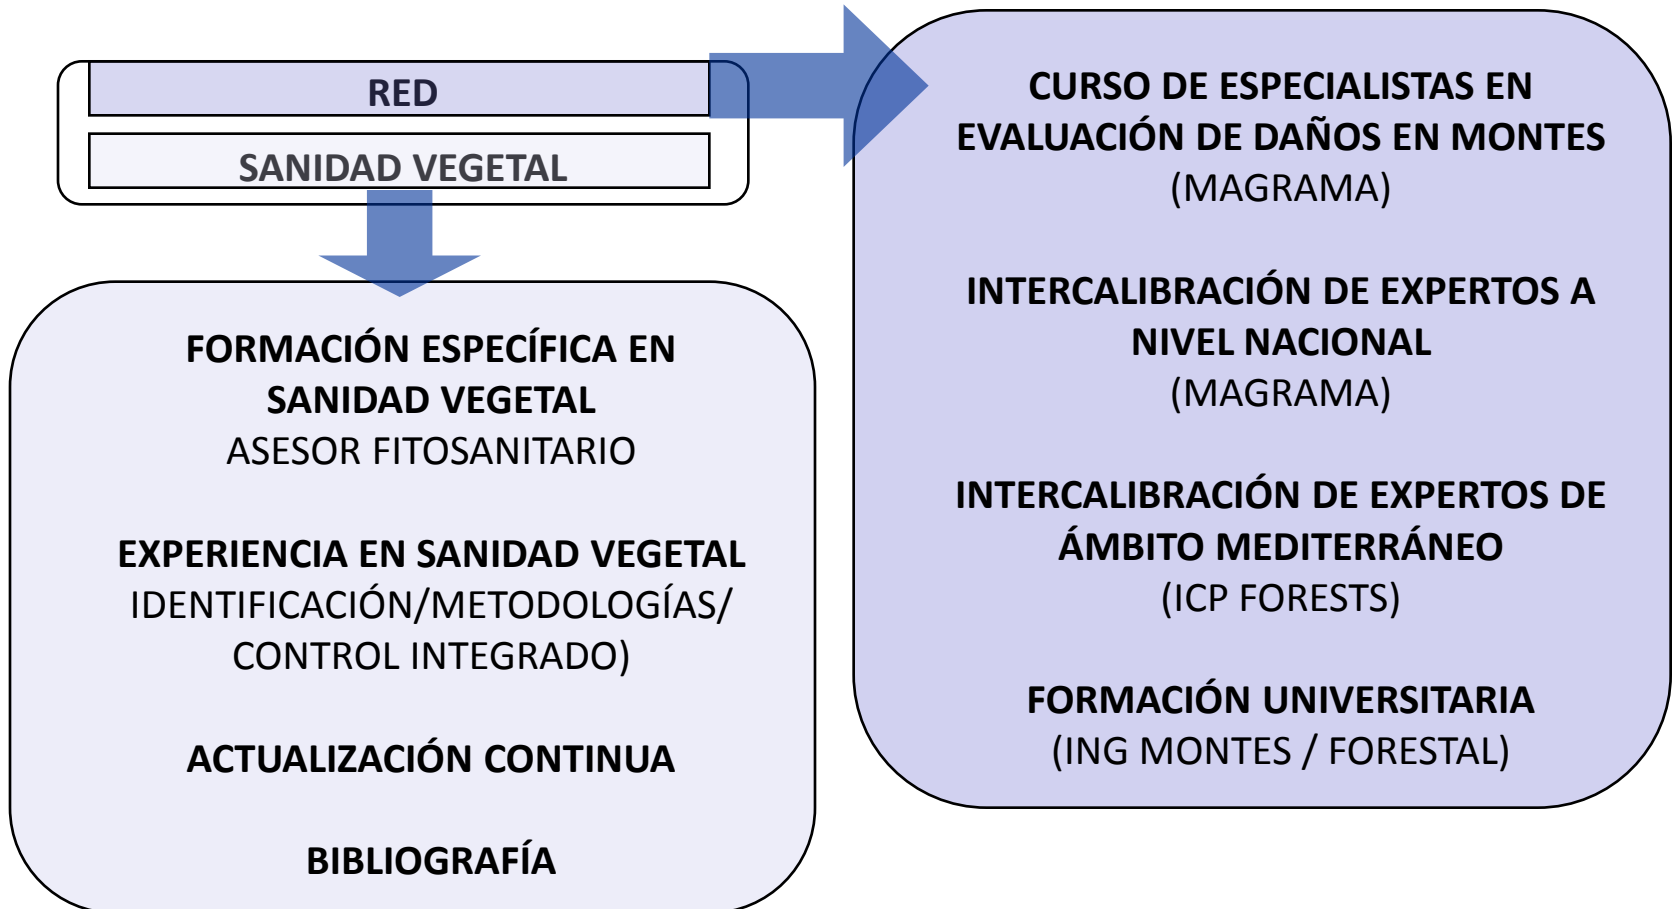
RED

SANIDAD VEGETAL

FORMACIÓN ESPECÍFICA EN SANIDAD VEGETAL
ASESOR FITOSANITARIO

EXPERIENCIA EN SANIDAD VEGETAL
IDENTIFICACIÓN/METODOLOGÍAS/ CONTROL INTEGRADO)

ACTUALIZACIÓN CONTINUA

BIBLIOGRAFÍA

CURSO DE ESPECIALISTAS EN EVALUACIÓN DE DAÑOS EN MONTES
(MAGRAMA)

INTERCALIBRACIÓN DE EXPERTOS A NIVEL NACIONAL
(MAGRAMA)

INTERCALIBRACIÓN DE EXPERTOS DE ÁMBITO MEDITERRÁNEO
(ICP FORESTS)

FORMACIÓN UNIVERSITARIA
(ING MONTES / FORESTAL)